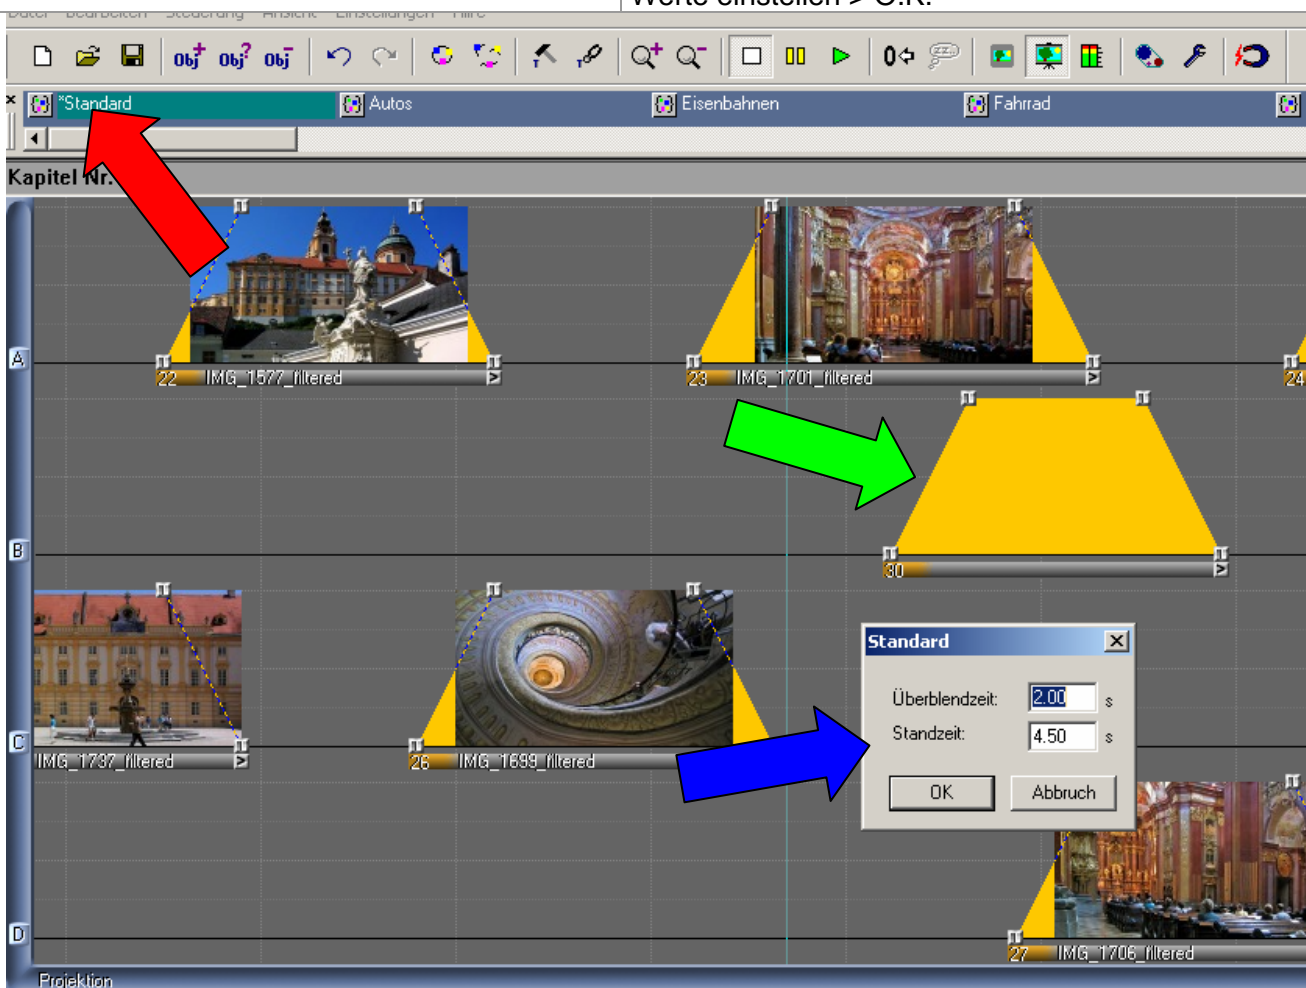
Datei Bearbeiten Steuerung Ansicht Einstellungen Hilfe

Werte einstellen > O.K.

Obj Obj Obj

*Standard Autos Eisenbahnen Fahrrad

Kapitel Nr.

A

22 IMG_1577_filtered

23 IMG_1701_filtered

24

B

30

C

IMG_1737_filtered

26 IMG_1699_filtered

Standard

Überblendzeit: 2.00 s

Standzeit: 4.50 s

OK Abbruch

D

27 IMG_1706_filtered

Projektion